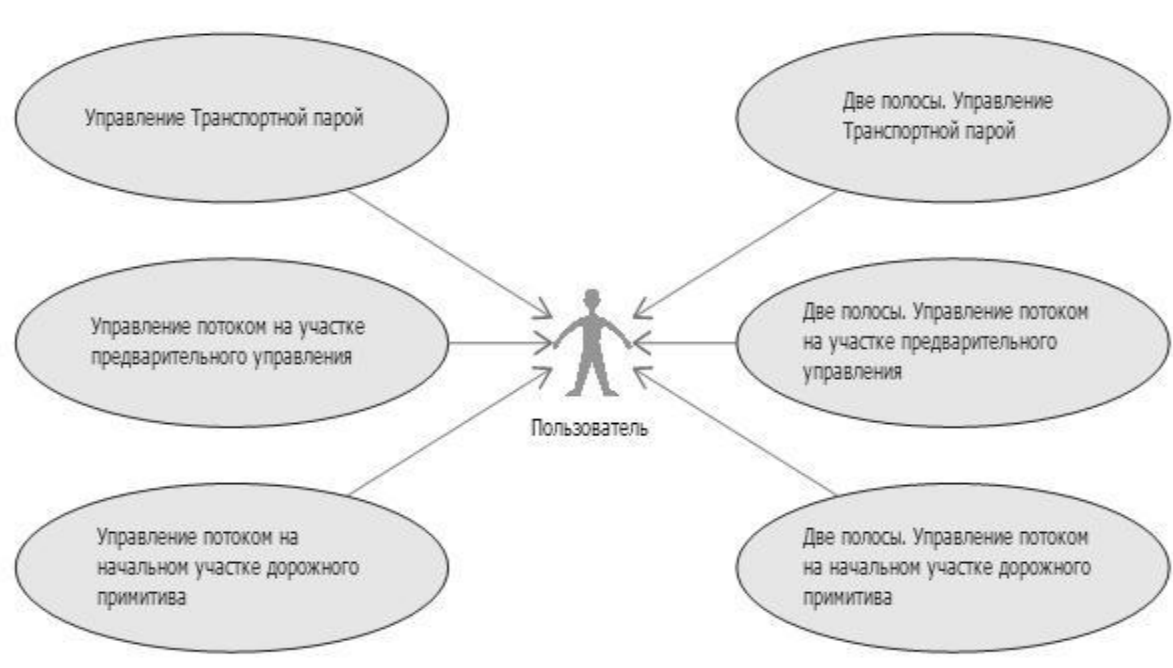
Управление Транспортной парой

Две полосы. Управление Транспортной парой

Управление потоком на участке предварительного управления

Две полосы. Управление потоком на участке предварительного управления

Пользователь

Управление потоком на начальном участке дорожного примитива

Две полосы. Управление потоком на начальном участке дорожного примитива